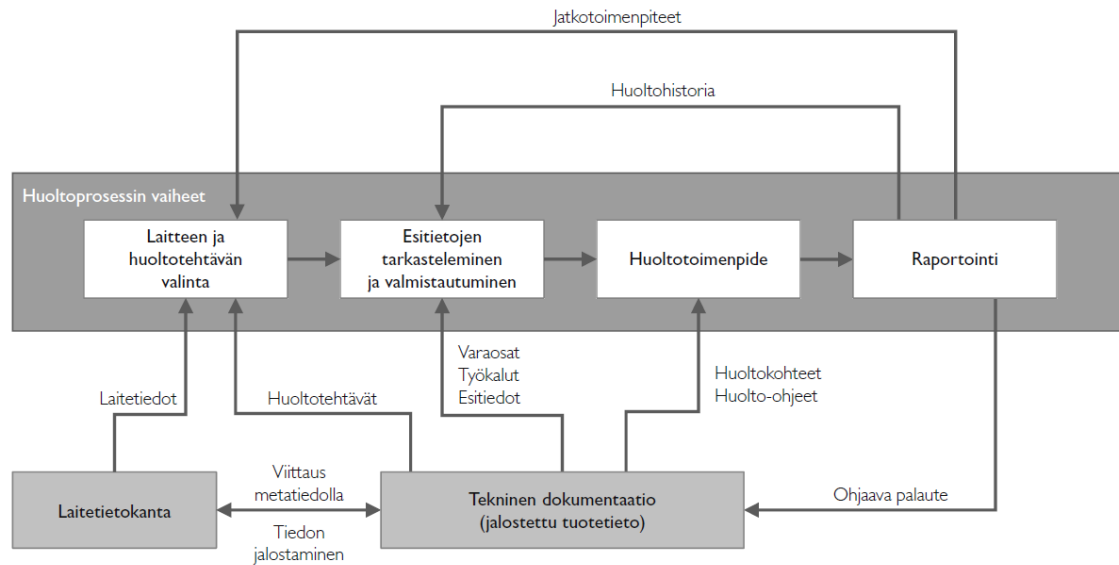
Jatkotoimenpiteet

Huoltohistoria

Huoltoprosessin vaiheet

Laitteen ja huoltotehtävän valinta

Esitietojen tarkasteleminen ja valmistautuminen

Huoltotoimenpide

Raportointi

Laitetiedot

Huoltotehtävät

Varaosat
Työkalut
Esitiedot

Huoltokohteet
Huolto-ohjeet

Laitetietokanta

Viittaus metatiedolla

Tiedon jalostaminen

Tekninen dokumentaatio (jalostettu tuotetieto)

Ohjaava palaute